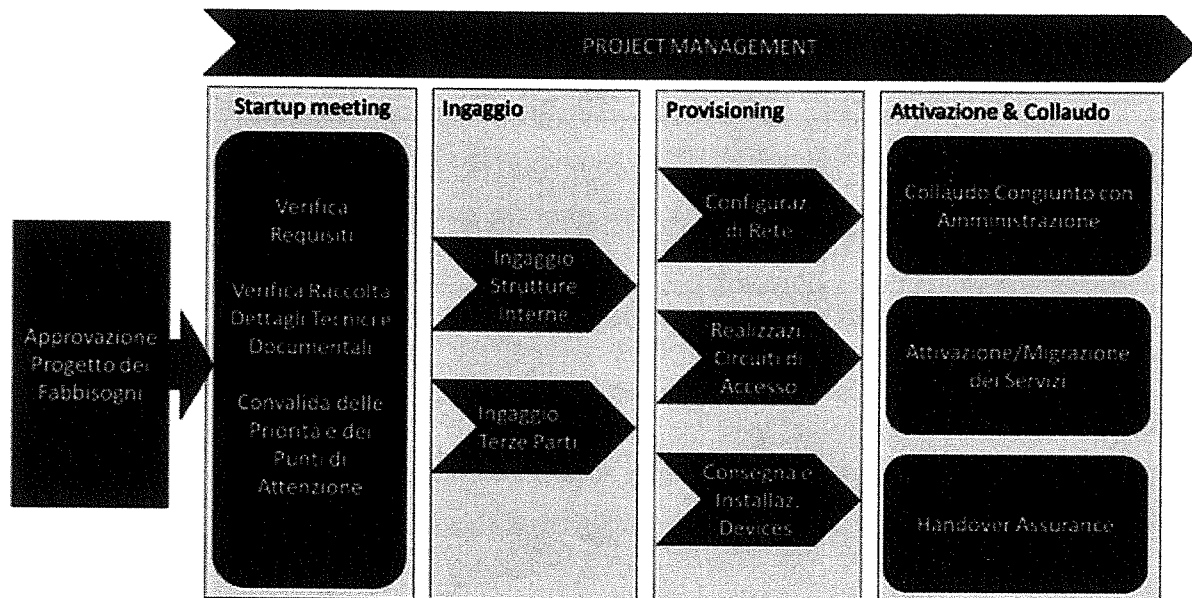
PROJECT MANAGEMENT

Approvazione Progetto dei Fabbisogni

Startup meeting

Verifica Requisiti

Verifica Raccolta Dettagli Tecnici e Documentali

Convalida delle Priorità e dei Punti di Attenzione

Ingaggio

Ingaggio Strutture Interne

Ingaggio Terze Parti

Provisioning

Configuraz. di Rete

Realizzaz. Circuiti di Accesso

Consegna e Installaz. Devices

Attivazione & Collaudo

Collaudo Congiunto con Amministrazione

Attivazione/Migrazione dei Servizi

Handover Assurance